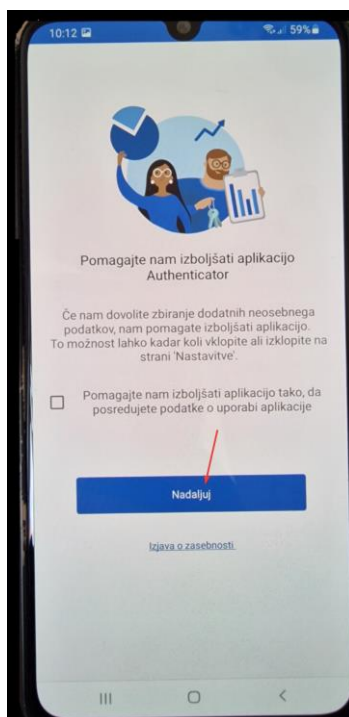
10:12

59%

Pomagajte nam izboljšati aplikacijo Authenticator

Če nam dovolite zbiranje dodatnih neosebnega podatkov, nam pomagate izboljšati aplikacijo. To možnost lahko kadar koli vklopite ali izklopite na strani 'Nastavitve'.

Pomagajte nam izboljšati aplikacijo tako, da posredujete podatke o uporabi aplikacije

Nadaljuj

Izjava o zasebnosti